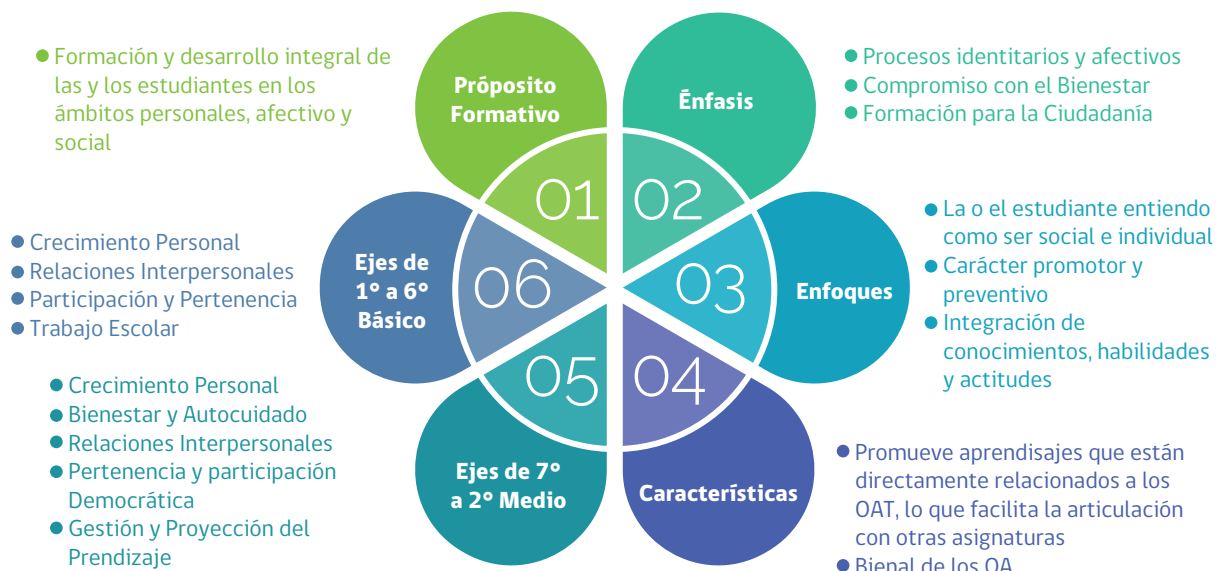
Formación y desarrollo integral de las y los estudiantes en los ámbitos personales, afectivo y social

Prósposito Formativo

01

Ênfasis

02

Procesos identitarios y afectivos
Compromiso con el Bienestar
Formación para la Ciudadanía

Crecimiento Personal
Relaciones Interpersonales
Participación y Pertenencia
Trabajo Escolar

Ejes de 1° a 6° Básico

06

03

Enfoques

La o el estudiante entiendo como ser social e individual
Carácter promotor y preventivo
Integración de conocimientos, habilidades y actitudes

Crecimiento Personal
Bienestar y Autocuidado
Relaciones Interpersonales
Pertenencia y participación Democrática
Gestión y Proyección del Prendizaje

05

04

Ejes de 7° a 2° Medio

Características

Promueve aprendisajes que están directamente relacionados a los OAT, lo que facilita la articulación con otras asignaturas
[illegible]